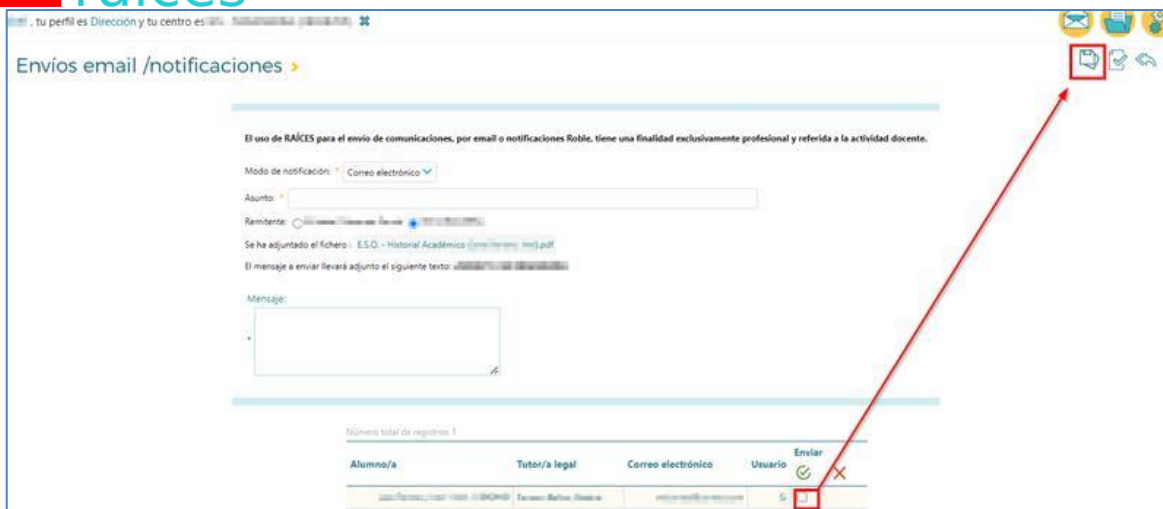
raíces

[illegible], tu perfil es Dirección y tu centro es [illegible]

Envíos email /notificaciones

El uso de RAÍCES para el envío de comunicaciones, por email o notificaciones Roble, tiene una finalidad exclusivamente profesional y referida a la actividad docente.

Modo de notificación: * Correo electrónico

Asunto: *

Remitente: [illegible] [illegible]

Se ha adjuntado el fichero : E.S.O. - Historial Académico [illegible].pdf

El mensaje a enviar llevará adjunto el siguiente texto: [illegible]

Mensaje:

*

Número total de registros: 1

| Alumno/a | Tutor/a legal | Correo electrónico | Usuario | Enviar |
|---|---|---|---|---|
| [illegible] | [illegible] | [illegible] | S | |